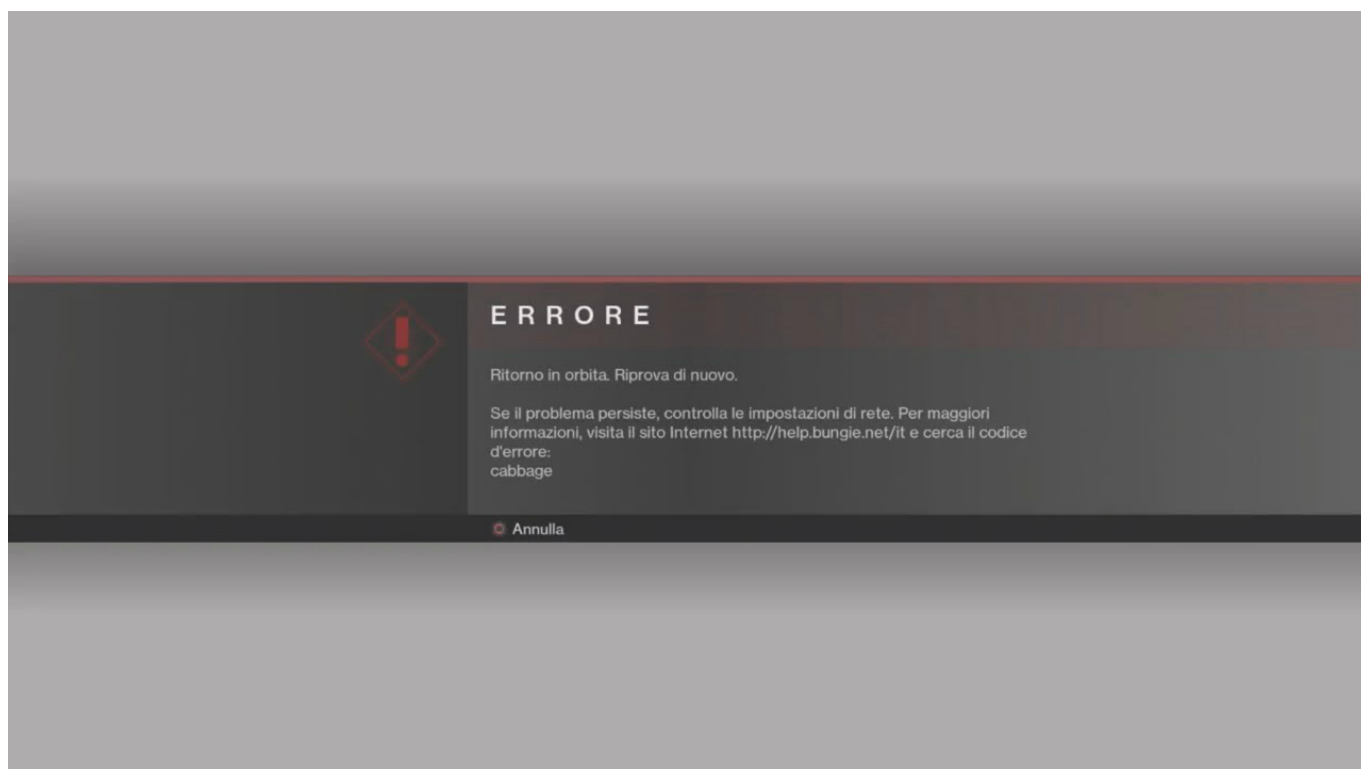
ERRORE

Ritorno in orbita. Riprova di nuovo.

Se il problema persiste, controlla le impostazioni di rete. Per maggiori informazioni, visita il sito Internet http://help.bungie.net/it e cerca il codice d'errore:
cabbage

Annulla